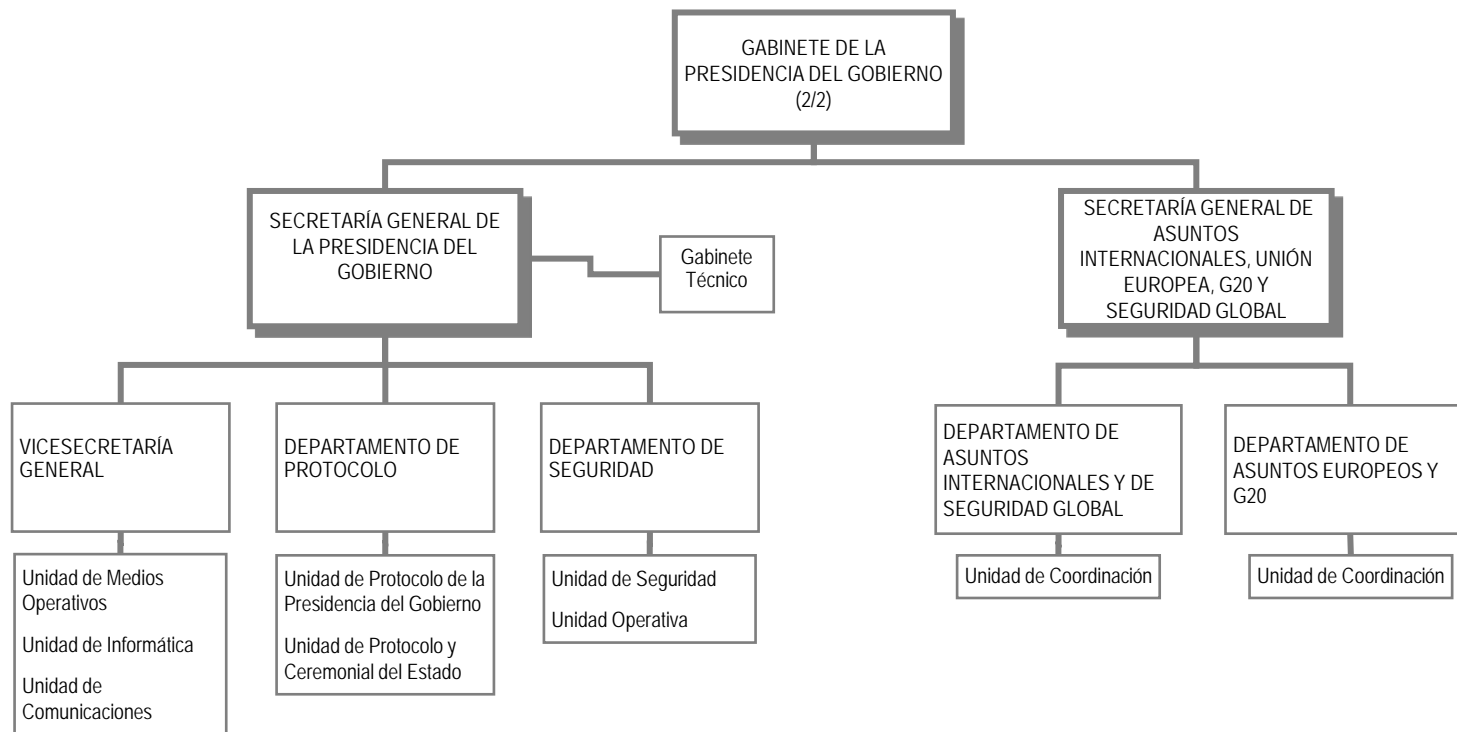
GABINETE DE LA PRESIDENCIA DEL GOBIERNO (2/2)

SECRETARÍA GENERAL DE LA PRESIDENCIA DEL GOBIERNO

Gabinete Técnico

SECRETARÍA GENERAL DE ASUNTOS INTERNACIONALES, UNIÓN EUROPEA, G20 Y SEGURIDAD GLOBAL

VICESECRETARÍA GENERAL

Unidad de Medios Operativos

Unidad de Informática

Unidad de Comunicaciones

DEPARTAMENTO DE PROTOCOLO

Unidad de Protocolo de la Presidencia del Gobierno

Unidad de Protocolo y Ceremonial del Estado

DEPARTAMENTO DE SEGURIDAD

Unidad de Seguridad

Unidad Operativa

DEPARTAMENTO DE ASUNTOS INTERNACIONALES Y DE SEGURIDAD GLOBAL

Unidad de Coordinación

DEPARTAMENTO DE ASUNTOS EUROPEOS Y G20

Unidad de Coordinación